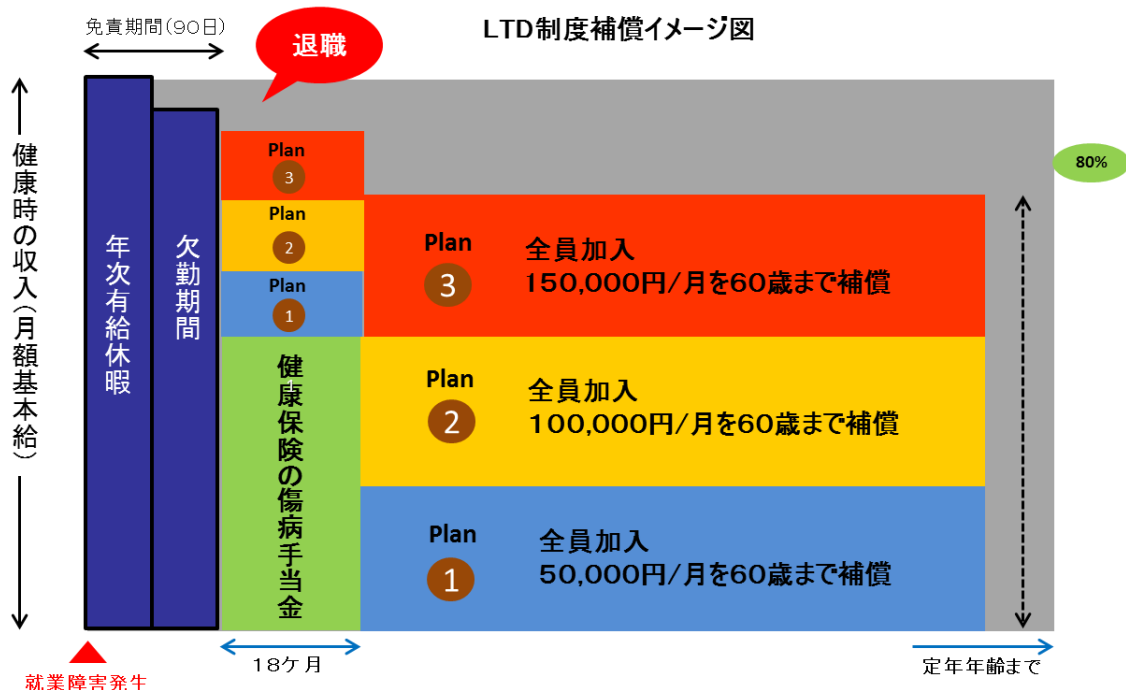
免責期間(90日)

退職

LTD制度補償イメージ図

健康時の収入(月額基本給)

80%

年次有給休暇

欠勤期間

Plan 3

Plan 2

Plan 1

健康保険の傷病手当金

Plan 3 全員加入 150,000円/月を60歳まで補償

Plan 2 全員加入 100,000円/月を60歳まで補償

Plan 1 全員加入 50,000円/月を60歳まで補償

18ケ月

定年年齢まで

就業障害発生